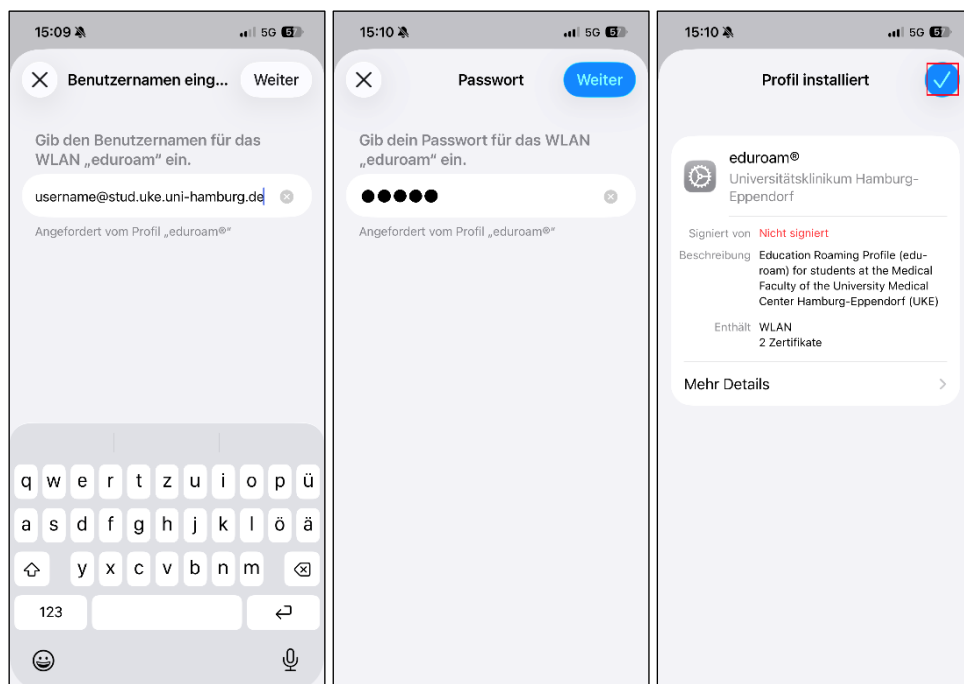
15:09 5G 57

Benutzernamen eing... Weiter

Gib den Benutzernamen für das WLAN „eduroam“ ein.

username@stud.uke.uni-hamburg.de

Angefordert vom Profil „eduroam®“

q w e r t z u i o p ü
a s d f g h j k l ö ä
y x c v b n m
123

15:10 5G 57

Passwort Weiter

Gib dein Passwort für das WLAN „eduroam“ ein.

●●●●●

Angefordert vom Profil „eduroam®“

15:10 5G 57

Profil installiert

eduroam®
Universitätsklinikum Hamburg-Eppendorf

Signiert von Nicht signiert

Beschreibung Education Roaming Profile (eduroam) for students at the Medical Faculty of the University Medical Center Hamburg-Eppendorf (UKE)

Enthält WLAN
2 Zertifikate

Mehr Details